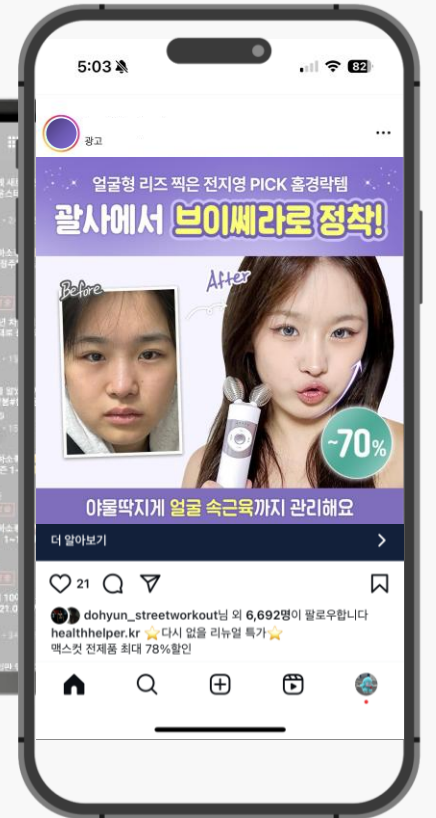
5:03

82

광고

...

얼굴형 리즈 찍은 전지영 PICK 홈경락템

괄사에서 브이쎄라로 정착!

Before

After

~70%

야물딱지게 얼굴 속근육까지 관리해요

더 알아보기

21

dohyun_streetworkout님 외 6,692명이 팔로우합니다

healthhelper.kr ⭐다시 없을 리뉴얼 특가⭐

맥스컷 전제품 최대 78%할인